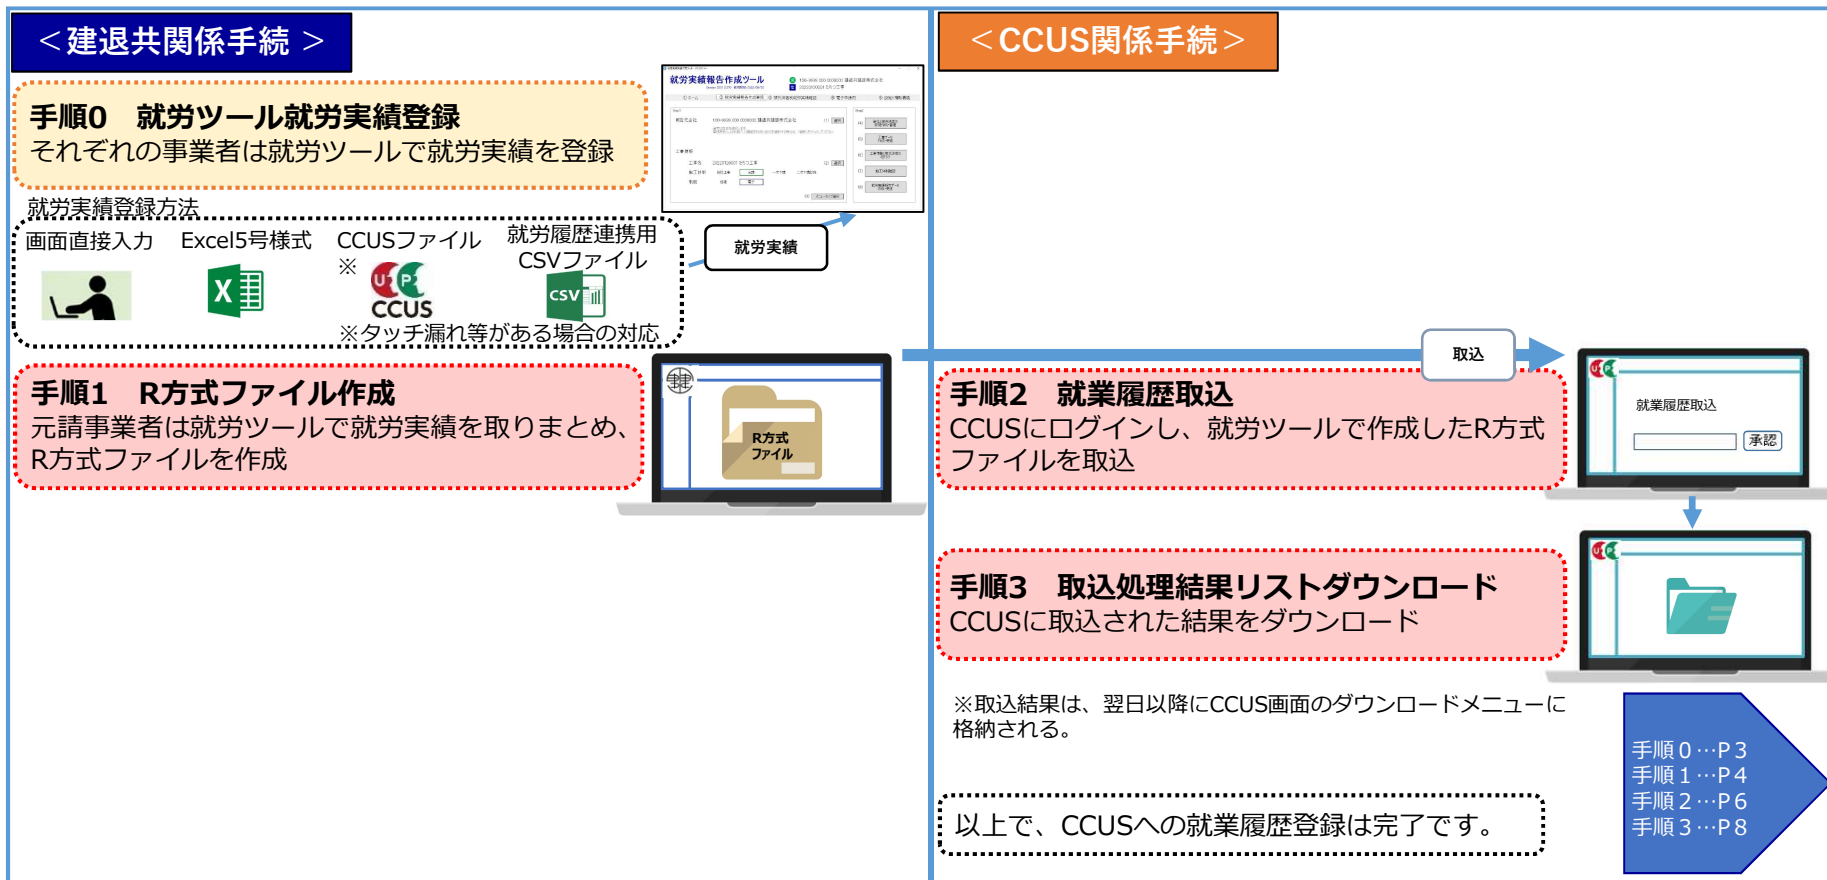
＜建退共関係手続 ＞

＜CCUS関係手続＞

手順0　就労ツール就労実績登録
それぞれの事業者は就労ツールで就労実績を登録

就労実績報告作成ツール

就労実績登録方法

画面直接入力　Excel5号様式　CCUSファイル※　就労履歴連携用CSVファイル

CCUS

CSV

※タッチ漏れ等がある場合の対応

就労実績

手順1　R方式ファイル作成
元請事業者は就労ツールで就労実績を取りまとめ、R方式ファイルを作成

R方式ファイル

取込

手順2　就業履歴取込
CCUSにログインし、就労ツールで作成したR方式ファイルを取込

就業履歴取込

承認

手順3　取込処理結果リストダウンロード
CCUSに取込された結果をダウンロード

※取込結果は、翌日以降にCCUS画面のダウンロードメニューに格納される。

以上で、CCUSへの就業履歴登録は完了です。

手順０…P３
手順１…P４
手順２…P６
手順３…P８